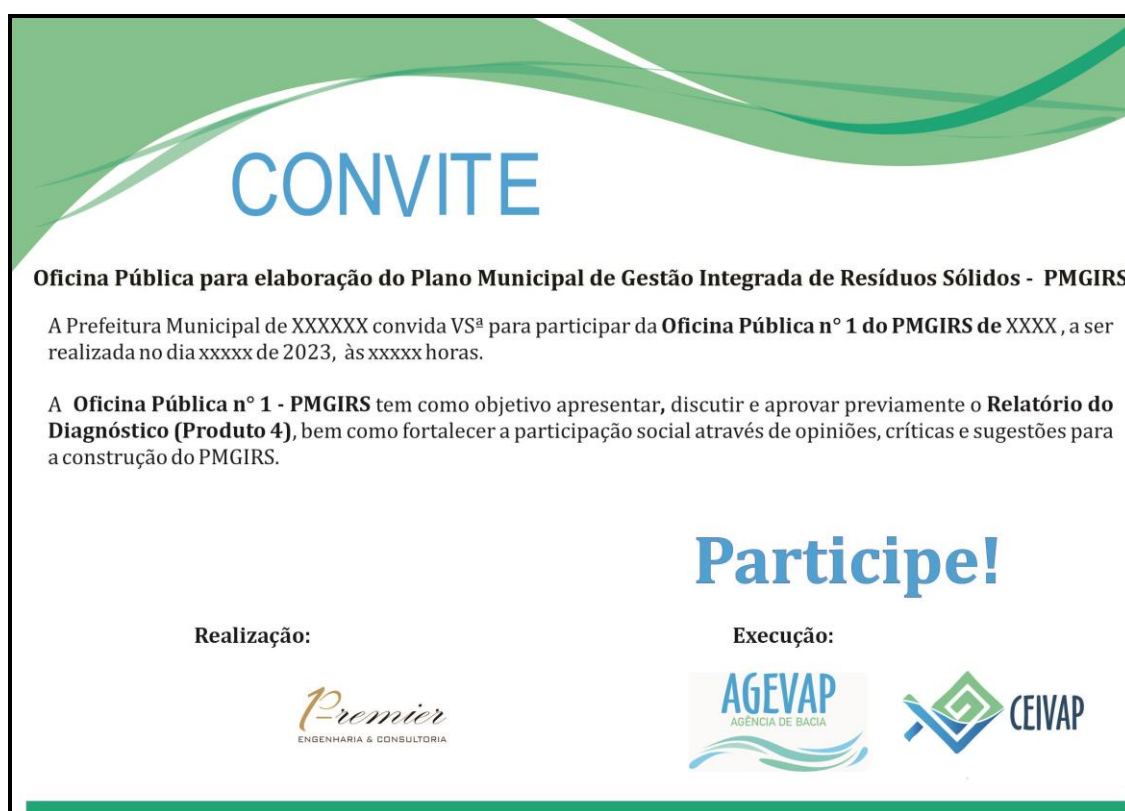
CONVITE

**Oficina Pública para elaboração do Plano Municipal de Gestão Integrada de Resíduos Sólidos - PMGIRS**

A Prefeitura Municipal de XXXXXX convida VSª para participar da **Oficina Pública n° 1 do PMGIRS de** XXXX , a ser realizada no dia xxxxx de 2023, às xxxxx horas.

A **Oficina Pública n° 1 - PMGIRS** tem como objetivo apresentar**,** discutir e aprovar previamente o **Relatório do Diagnóstico (Produto 4)**, bem como fortalecer a participação social através de opiniões, críticas e sugestões para a construção do PMGIRS.

**Participe!**

**Realização:**

Premier
ENGENHARIA & CONSULTORIA

**Execução:**

AGEVAP
AGÊNCIA DE BACIA

CEIVAP